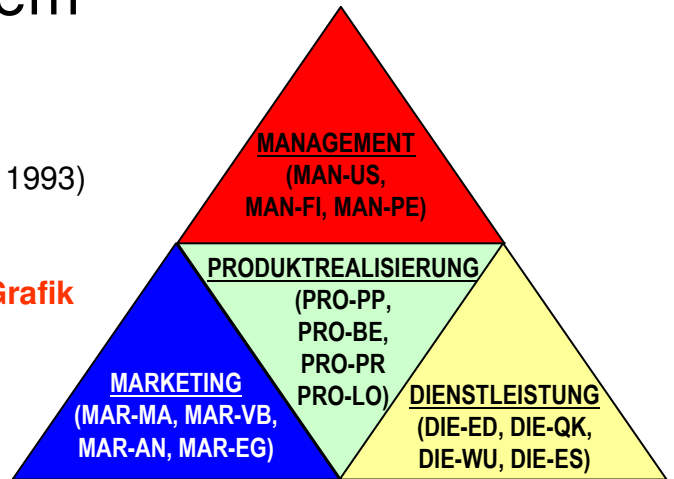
em

1993)

Grafik

MANAGEMENT
(MAN-US, MAN-FI, MAN-PE)

PRODUKTREALISIERUNG
(PRO-PP, PRO-BE, PRO-PR PRO-LO)

MARKETING
(MAR-MA, MAR-VB, MAR-AN, MAR-EG)

DIENSTLEISTUNG
(DIE-ED, DIE-QK, DIE-WU, DIE-ES)